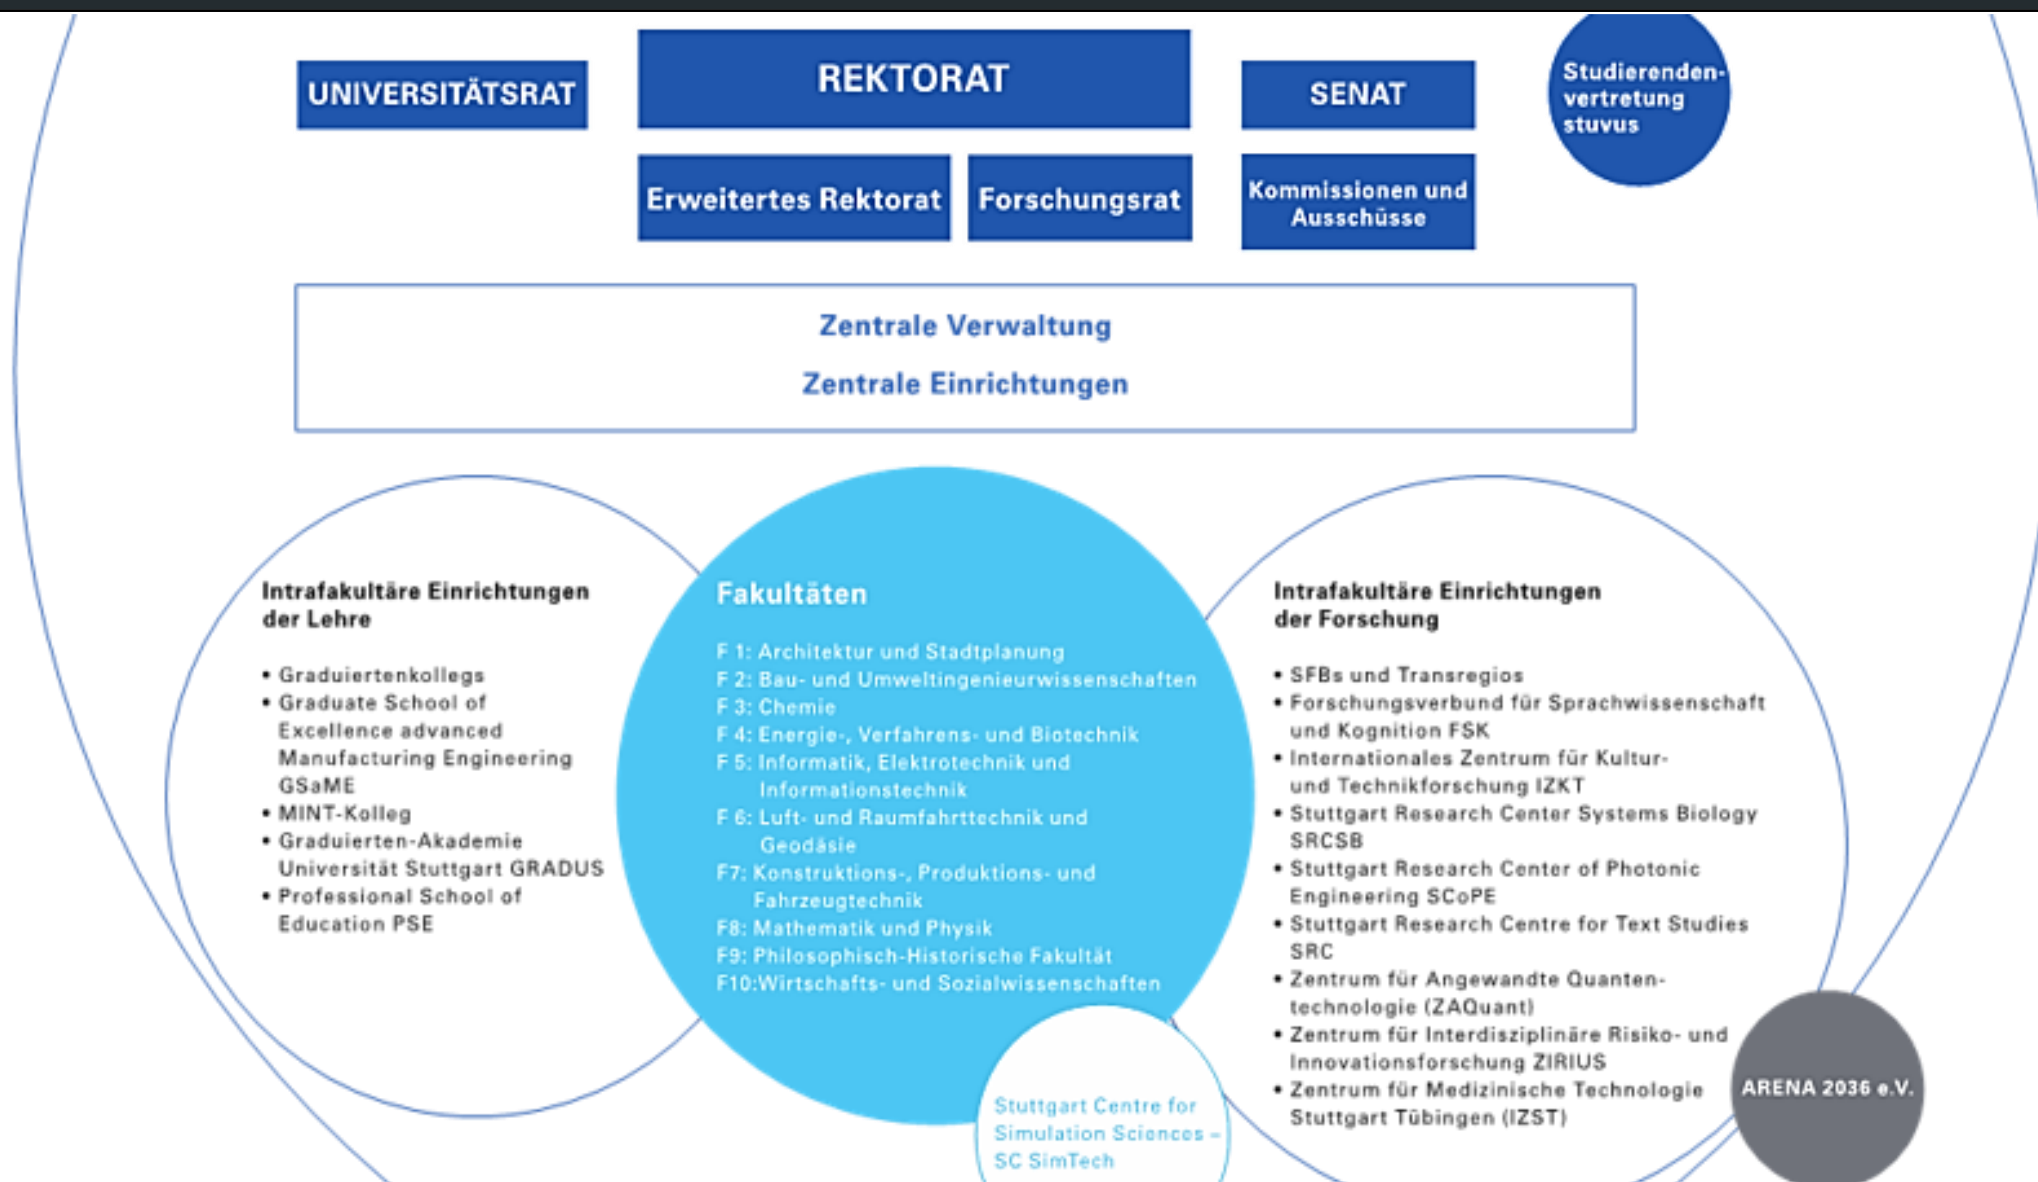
UNIVERSITÄTSRAT

REKTORAT

SENAT

Studierendenvertretung stuvus

Erweitertes Rektorat

Forschungsrat

Kommissionen und Ausschüsse

Zentrale Verwaltung

Zentrale Einrichtungen

Intrafakultäre Einrichtungen der Lehre

• Graduiertenkollegs
• Graduate School of Excellence advanced Manufacturing Engineering GSaME
• MINT-Kolleg
• Graduierten-Akademie Universität Stuttgart GRADUS
• Professional School of Education PSE

Fakultäten

F 1: Architektur und Stadtplanung
F 2: Bau- und Umweltingenieurwissenschaften
F 3: Chemie
F 4: Energie-, Verfahrens- und Biotechnik
F 5: Informatik, Elektrotechnik und Informationstechnik
F 6: Luft- und Raumfahrttechnik und Geodäsie
F7: Konstruktions-, Produktions- und Fahrzeugtechnik
F8: Mathematik und Physik
F9: Philosophisch-Historische Fakultät
F10:Wirtschafts- und Sozialwissenschaften

Stuttgart Centre for Simulation Sciences – SC SimTech

Intrafakultäre Einrichtungen der Forschung

• SFBs und Transregios
• Forschungsverbund für Sprachwissenschaft und Kognition FSK
• Internationales Zentrum für Kultur- und Technikforschung IZKT
• Stuttgart Research Center Systems Biology SRCSB
• Stuttgart Research Center of Photonic Engineering SCoPE
• Stuttgart Research Centre for Text Studies SRC
• Zentrum für Angewandte Quantentechnologie (ZAQuant)
• Zentrum für Interdisziplinäre Risiko- und Innovationsforschung ZIRIUS
• Zentrum für Medizinische Technologie Stuttgart Tübingen (IZST)

ARENA 2036 e.V.